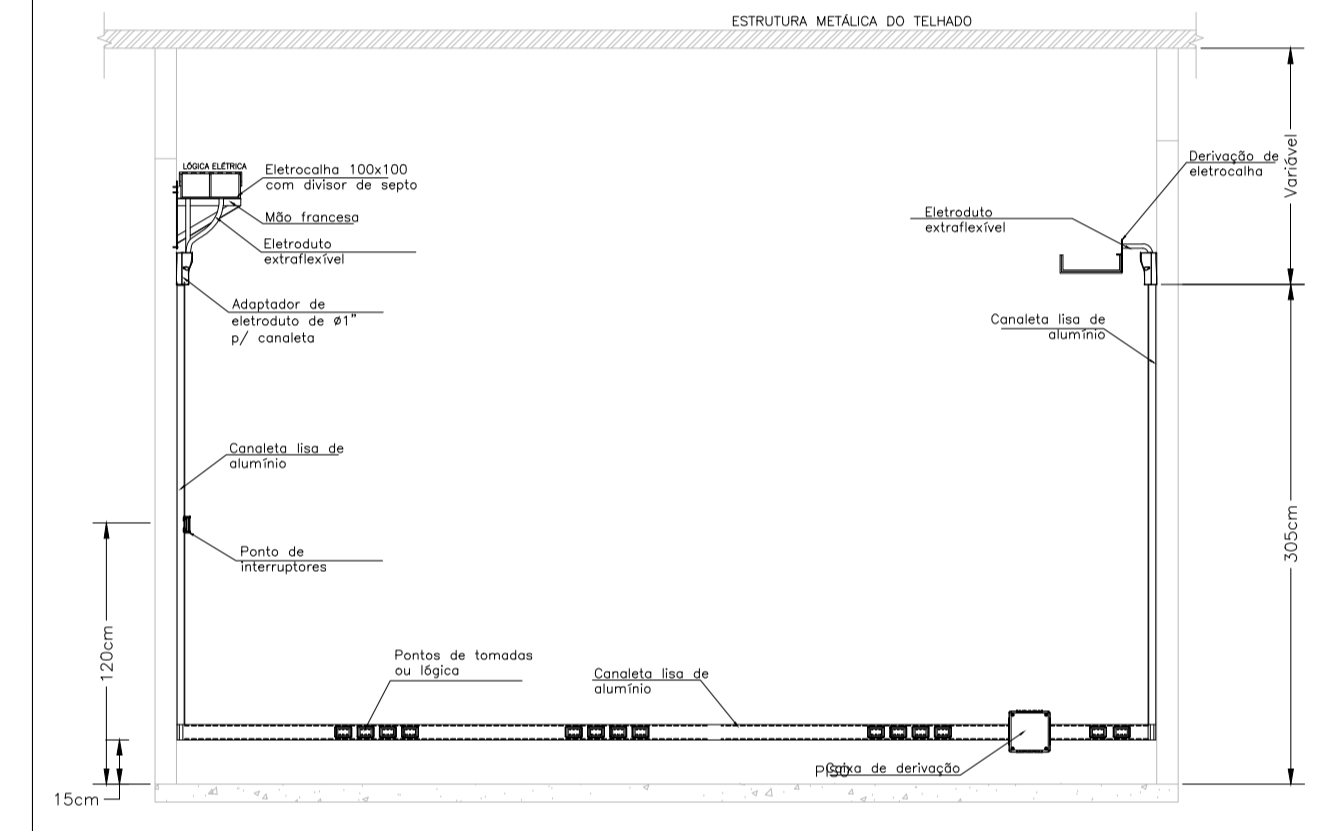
ESTRUTURA METÁLICA DO TELHADO

LÓGICA ELÉTRICA

Eletrocalha 100x100 com divisor de septo

Mão francesa

Eletroduto extraflexível

Adaptador de eletroduto de ø1" p/ canaleta

Canaleta lisa de alumínio

Ponto de interruptores

Pontos de tomadas ou lógica

Canaleta lisa de alumínio

Caixa de derivação

PISO

Derivação de eletrocalha

Eletroduto extraflexível

Canaleta lisa de alumínio

Variável

305cm

120cm

15cm